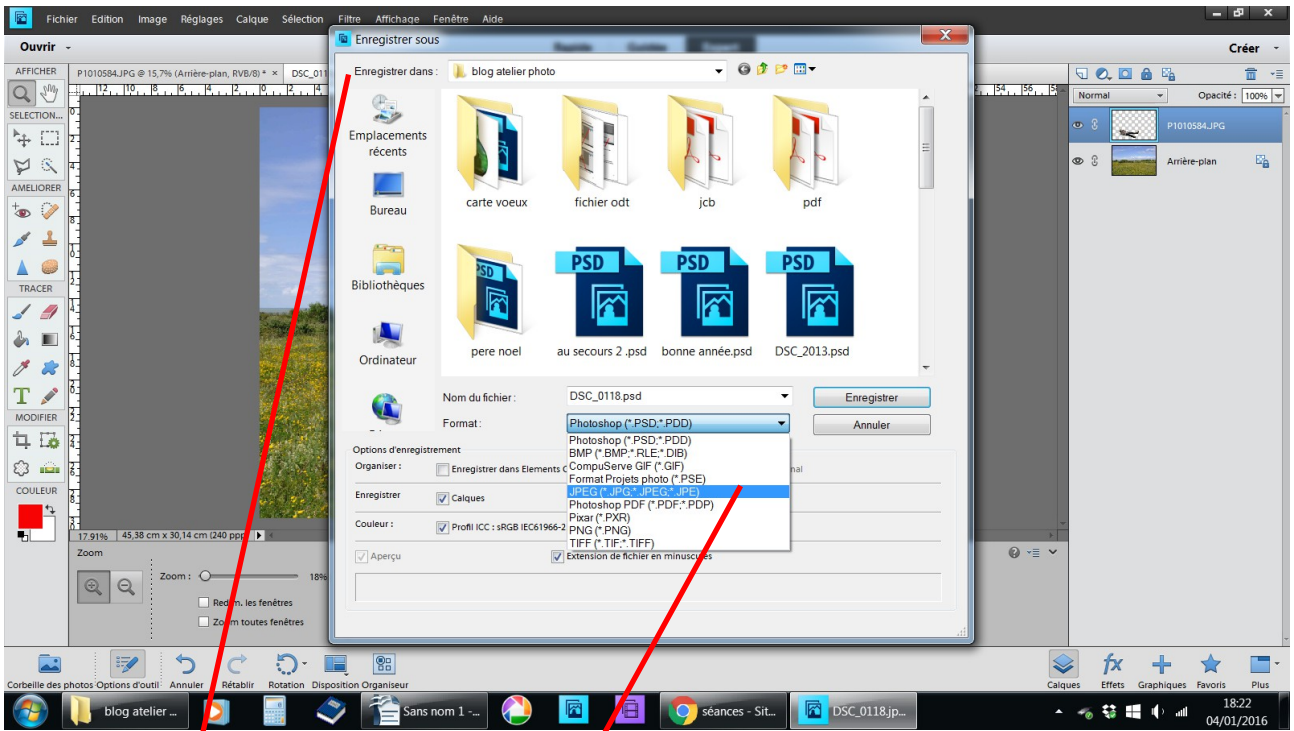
Fichier Edition Image Réglages Calque Sélection Filtre Affichage Fenêtre Aide

Ouvrir

Créer

AFFICHER

P1010584.JPG @ 15,7% (Arrière-plan, RVB/8) * ×

DSC_011

SELECTION...

AMELIORER

TRACER

MODIFIER

COULEUR

17,91% 45,38 cm x 30,14 cm (240 ppp)

Zoom

Zoom : 18%

Redim. les fenêtres

Zoom toutes fenêtres

Enregistrer sous

Enregistrer dans : blog atelier photo

Emplacements récents

Bureau

Bibliothèques

Ordinateur

carte voeux

fichier odt

jcb

pdf

pere noel

au secours 2 .psd

bonne année.psd

DSC_2013.psd

Nom du fichier : DSC_0118.psd

Enregistrer

Format : Photoshop (*.PSD;*.PDD)

Annuler

Photoshop (*.PSD;*.PDD)
BMP (*.BMP;*.RLE;*.DIB)
CompuServe GIF (*.GIF)
Format Projets photo (*.PSE)
JPEG (*.JPG;*.JPEG;*.JPE)
Photoshop PDF (*.PDF;*.PDP)
Pixar (*.PXR)
PNG (*.PNG)
TIFF (*.TIF;*.TIFF)

Options d'enregistrement

Organiser : Enregistrer dans Elements O

nal

Enregistrer Calques

Couleur : Profil ICC : sRGB IEC61966-2

Aperçu

Extension de fichier en minuscules

Normal

Opacité : 100%

P1010584.JPG

Arrière-plan

Corbeille des photos Options d'outil Annuler Rétablir Rotation Disposition Organiseur

Calques Effets Graphiques Favoris Plus

blog atelier ...

Sans nom 1 - ...

séances - Sit...

DSC_0118.jp...

18:22
04/01/2016